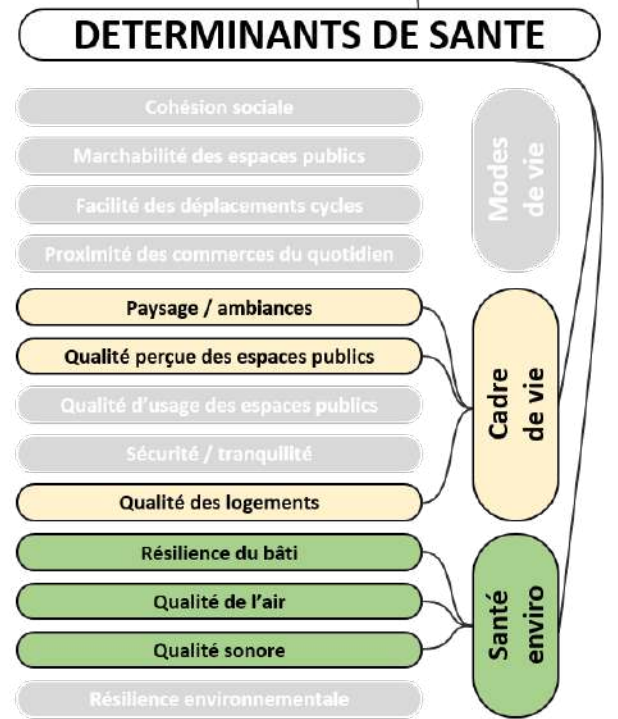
DETERMINANTS DE SANTE

Cohésion sociale

Marchabilité des espaces publics

Facilité des déplacements cycles

Proximité des commerces du quotidien

Modes de vie

Paysage / ambiances

Qualité perçue des espaces publics

Qualité d'usage des espaces publics

Sécurité / tranquillité

Qualité des logements

Cadre de vie

Résilience du bâti

Qualité de l'air

Qualité sonore

Résilience environnementale

Santé enviro